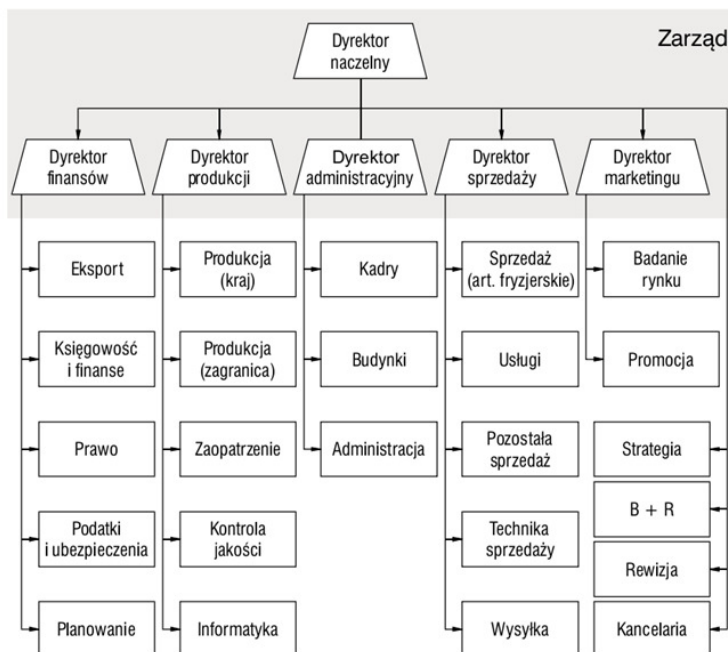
Zarząd

Dyrektor naczelny

Dyrektor finansów

Dyrektor produkcji

Dyrektor administracyjny

Dyrektor sprzedaży

Dyrektor marketingu

Eksport

Księgowość i finanse

Prawo

Podatki i ubezpieczenia

Planowanie

Produkcja (kraj)

Produkcja (zagranica)

Zaopatrzenie

Kontrola jakości

Informatyka

Kadry

Budynki

Administracja

Sprzedaż (art. fryzjerskie)

Usługi

Pozostała sprzedaż

Technika sprzedaży

Wysyłka

Badanie rynku

Promocja

Strategia

B + R

Rewizja

Kancelaria